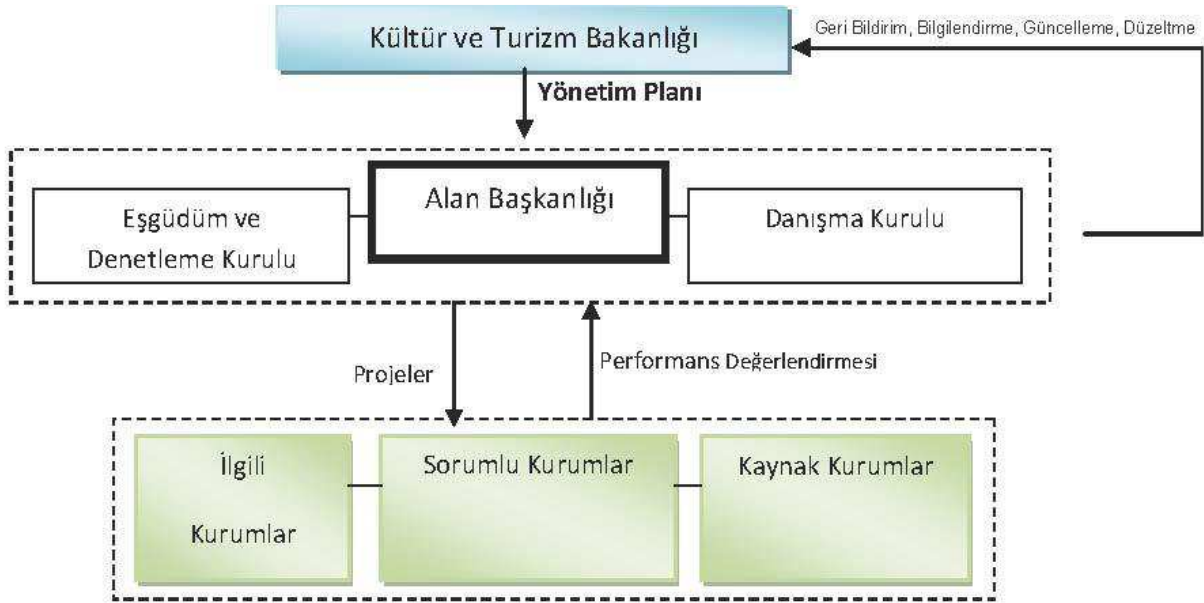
Kültür ve Turizm Bakanlığı

Geri Bildirim, Bilgilendirme, Güncelleme, Düzeltme

Yönetim Planı

Eşgüdüm ve Denetleme Kurulu

Alan Başkanlığı

Danışma Kurulu

Projeler

Performans Değerlendirmesi

İlgili Kurumlar

Sorumlu Kurumlar

Kaynak Kurumlar